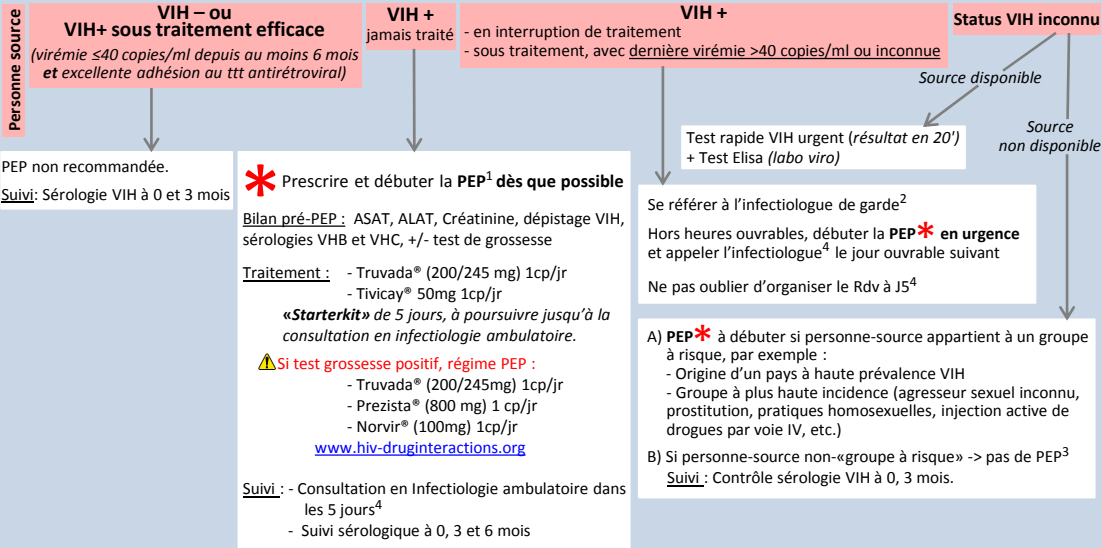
Personne source

VIH – ou
VIH+ sous traitement efficace
*(virémie ≤40 copies/ml depuis au moins 6 mois **et** excellente adhésion au ttt antirétroviral)*

VIH +
jamais traité

VIH +
- en interruption de traitement
- sous traitement, avec dernière virémie >40 copies/ml ou inconnue

Status VIH inconnu

*Source disponible*

*Source non disponible*

PEP non recommandée.
Suivi: Sérologie VIH à 0 et 3 mois

* Prescrire et débuter la **PEP**$^1$ **dès que possible**

Bilan pré-PEP : ASAT, ALAT, Créatinine, dépistage VIH, sérologies VHB et VHC, +/- test de grossesse

Traitement : - Truvada® (200/245 mg) 1cp/jr
- Tivicay® 50mg 1cp/jr
**«*Starterkit*»** *de 5 jours, à poursuivre jusqu'à la consultation en infectiologie ambulatoire.*

Si test grossesse positif, régime PEP :
- Truvada® (200/245mg) 1cp/jr
- Prezista® (800 mg) 1 cp/jr
- Norvir® (100mg) 1cp/jr
www.hiv-druginteractions.org

Suivi : - Consultation en Infectiologie ambulatoire dans les 5 jours$^4$
- Suivi sérologique à 0, 3 et 6 mois

Test rapide VIH urgent (*résultat en 20'*)
+ Test Elisa *(labo viro)*

Se référer à l'infectiologue de garde$^2$

Hors heures ouvrables, débuter la **PEP*** **en urgence** et appeler l'infectiologue$^4$ le jour ouvrable suivant

Ne pas oublier d'organiser le Rdv à J5$^4$

A) **PEP*** à débuter si personne-source appartient à un groupe à risque, par exemple :
- Origine d'un pays à haute prévalence VIH
- Groupe à plus haute incidence (agresseur sexuel inconnu, prostitution, pratiques homosexuelles, injection active de drogues par voie IV, etc.)

B) Si personne-source non-«groupe à risque» -> pas de PEP$^3$
Suivi : Contrôle sérologie VIH à 0, 3 mois.